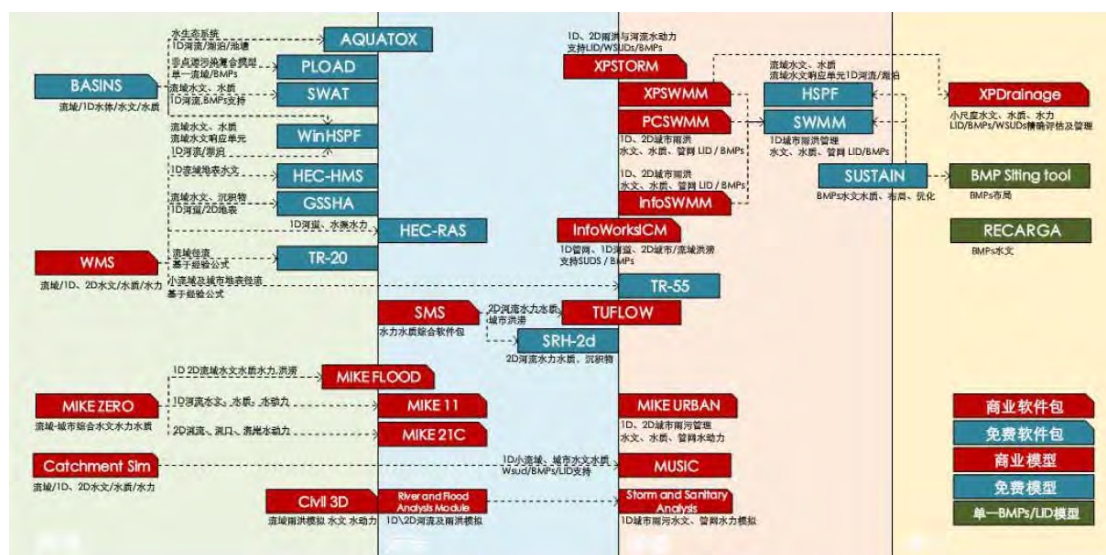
水生态系统
1D河流/湖泊/池塘
AQUATOX
非点源污染负荷模型
单一流域/BMPs
PLOAD
BASINS
流域/1D水体/水文/水质
流域水文、水质
1D河流,BMPs支持
SWAT
流域水文、水质
流域水文响应单元
1D河流/湖泊
WinHSPF
1D流域地表水文
HEC-HMS
流域水文、沉积物
1D河道/2D地表
GSSHA
1D河道、水面水力
HEC-RAS
WMS
流域/1D、2D水文/水质/水力
流域径流
基于经验公式
TR-20
小流域及城市地表径流
基于经验公式
TR-55
SMS
水力水质综合软件包
2D河流水力水质
城市洪涝
TUFLOW
SRH-2d
2D河流水力水质、沉积物
1D、2D流域水文水质水力,洪涝
MIKE FLOOD
MIKE ZERO
流域-城市综合水文水力水质
1D河流水文、水质、水动力
MIKE 11
2D河流、海口、海岸水动力
MIKE 21C
Catchment Sim
流域/1D、2D水文/水质/水力
Civil 3D
流域雨洪模拟 水文 水动力
River and Flood Analysis Module
1D\2D河流及雨洪模拟
1D、2D雨洪与河流水动力
支持LID/WSUDs/BMPs
XPSTORM
XPSWMM
PCSWMM
1D、2D城市雨洪
水文、水质、管网 LID / BMPs
1D、2D城市雨洪
水文、水质、管网 LID / BMPs
InfoSWMM
InfoWorksICM
1D管网、1D河道、2D城市/流域洪涝
支持SUDS / BMPs
MIKE URBAN
1D、2D城市雨污管理
水文、水质、管网水动力
1D小流域、城市水文水质
Wsud/BMPs/LID支持
MUSIC
Storm and Sanitary Analysis
1D城市雨污水文、管网水力模拟
流域水文、水质
流域水文响应单元1D河流/湖泊
HSPF
SWMM
1D城市雨污管理
水文、水质、管网 LID/BMPs
SUSTAIN
BMPs水文水质、布局、优化
XPDrainage
小尺度水文、水质、水力
LID/BMPs/WSUDs精确评估及管理
BMP Sitting tool
BMPs布局
RECARGA
BMPs水文
商业软件包
免费软件包
商业模型
免费模型
单一BMPs/LID模型